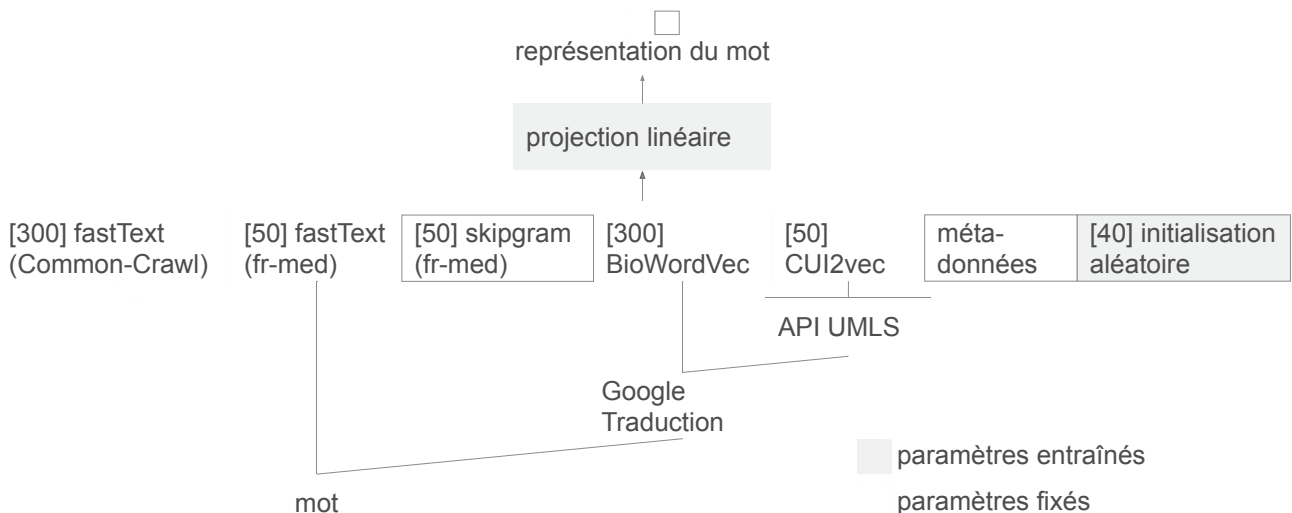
représentation du mot

projection linéaire

[300] fastText (Common-Crawl)

[50] fastText (fr-med)

[50] skipgram (fr-med)

[300] BioWordVec

[50] CUI2vec

méta-données

[40] initialisation aléatoire

API UMLS

Google Traduction

paramètres entraînés

paramètres fixés

mot